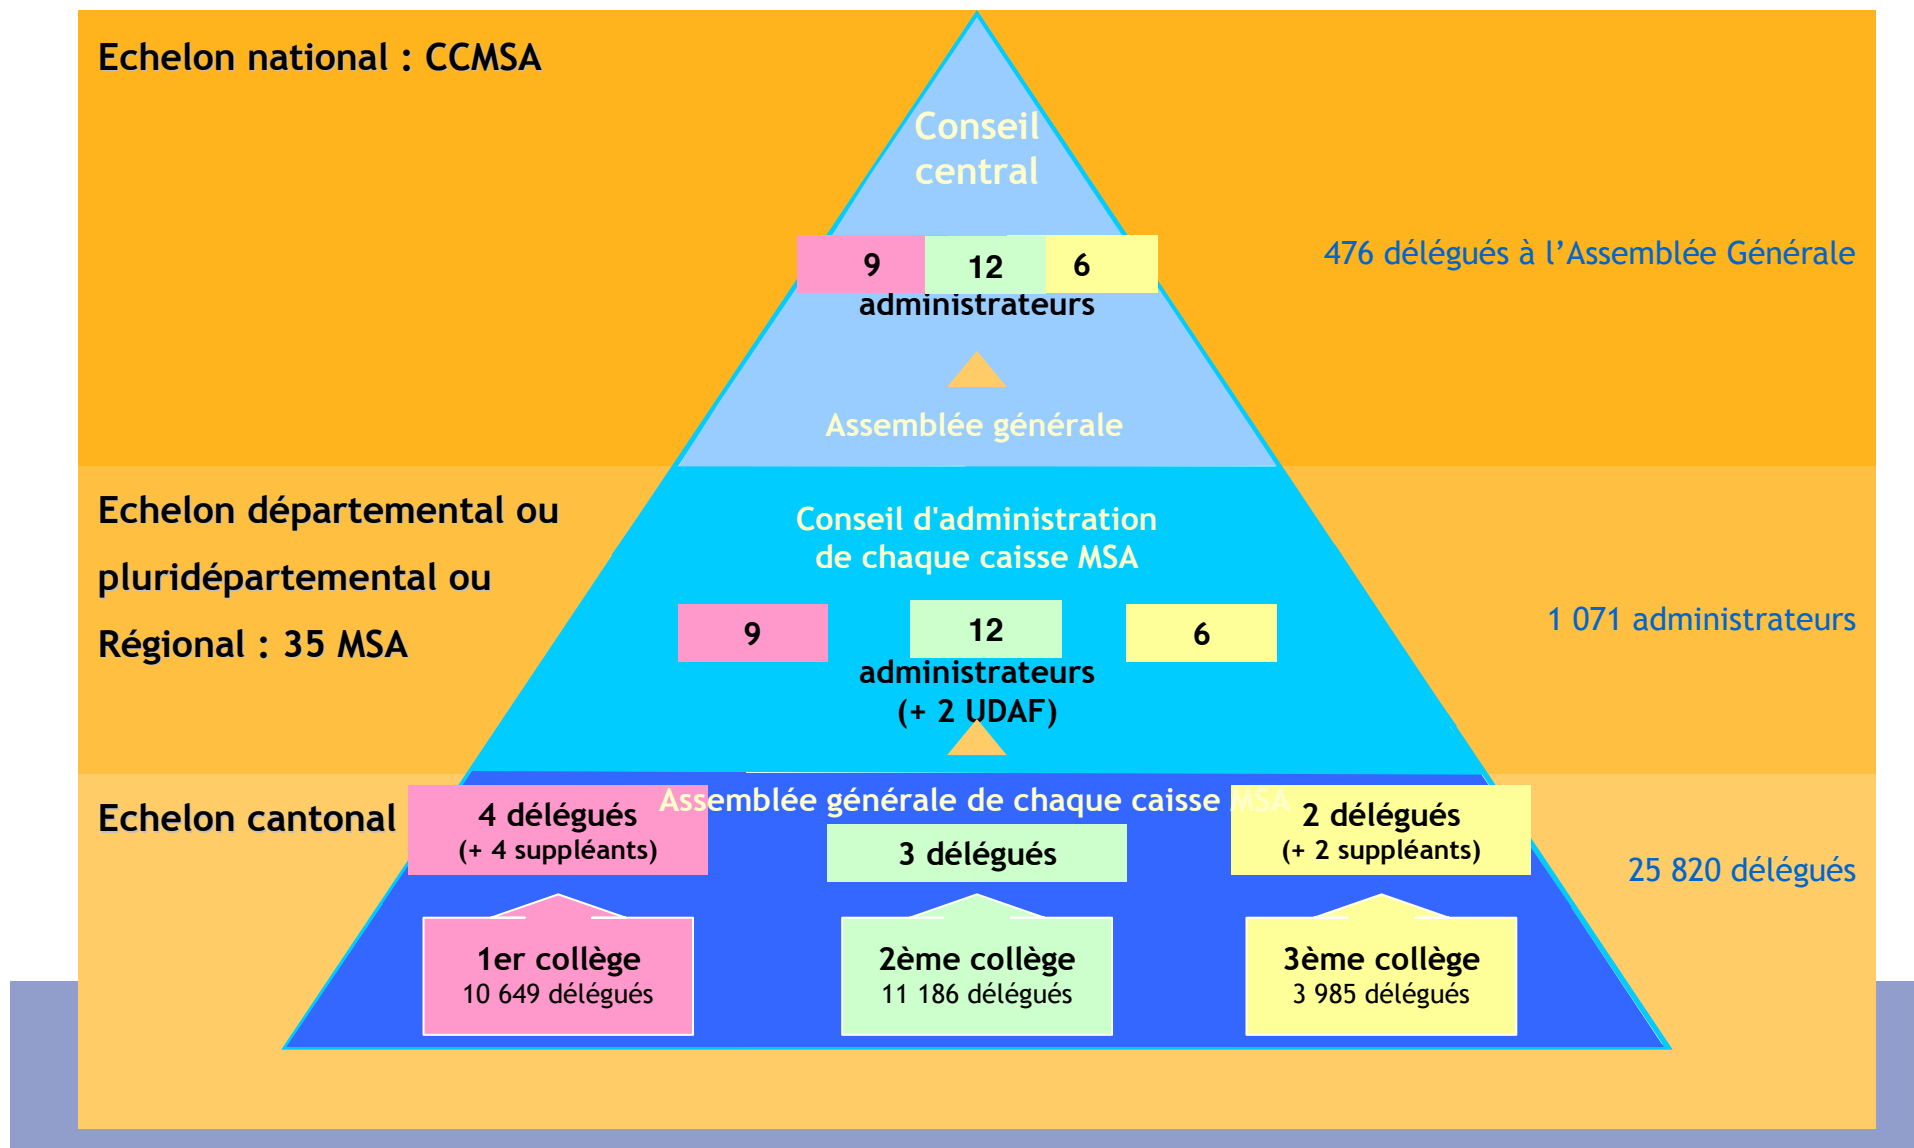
Echelon national : CCMSA

Conseil central

9 12 6
administrateurs

Assemblée générale

476 délégués à l'Assemblée Générale

Echelon départemental ou pluridépartemental ou Régional : 35 MSA

Conseil d'administration de chaque caisse MSA

9 12 6
administrateurs (+ 2 UDAF)

1 071 administrateurs

Echelon cantonal

Assemblée générale de chaque caisse MSA

4 délégués (+ 4 suppléants)

3 délégués

2 délégués (+ 2 suppléants)

25 820 délégués

1er collège
10 649 délégués

2ème collège
11 186 délégués

3ème collège
3 985 délégués